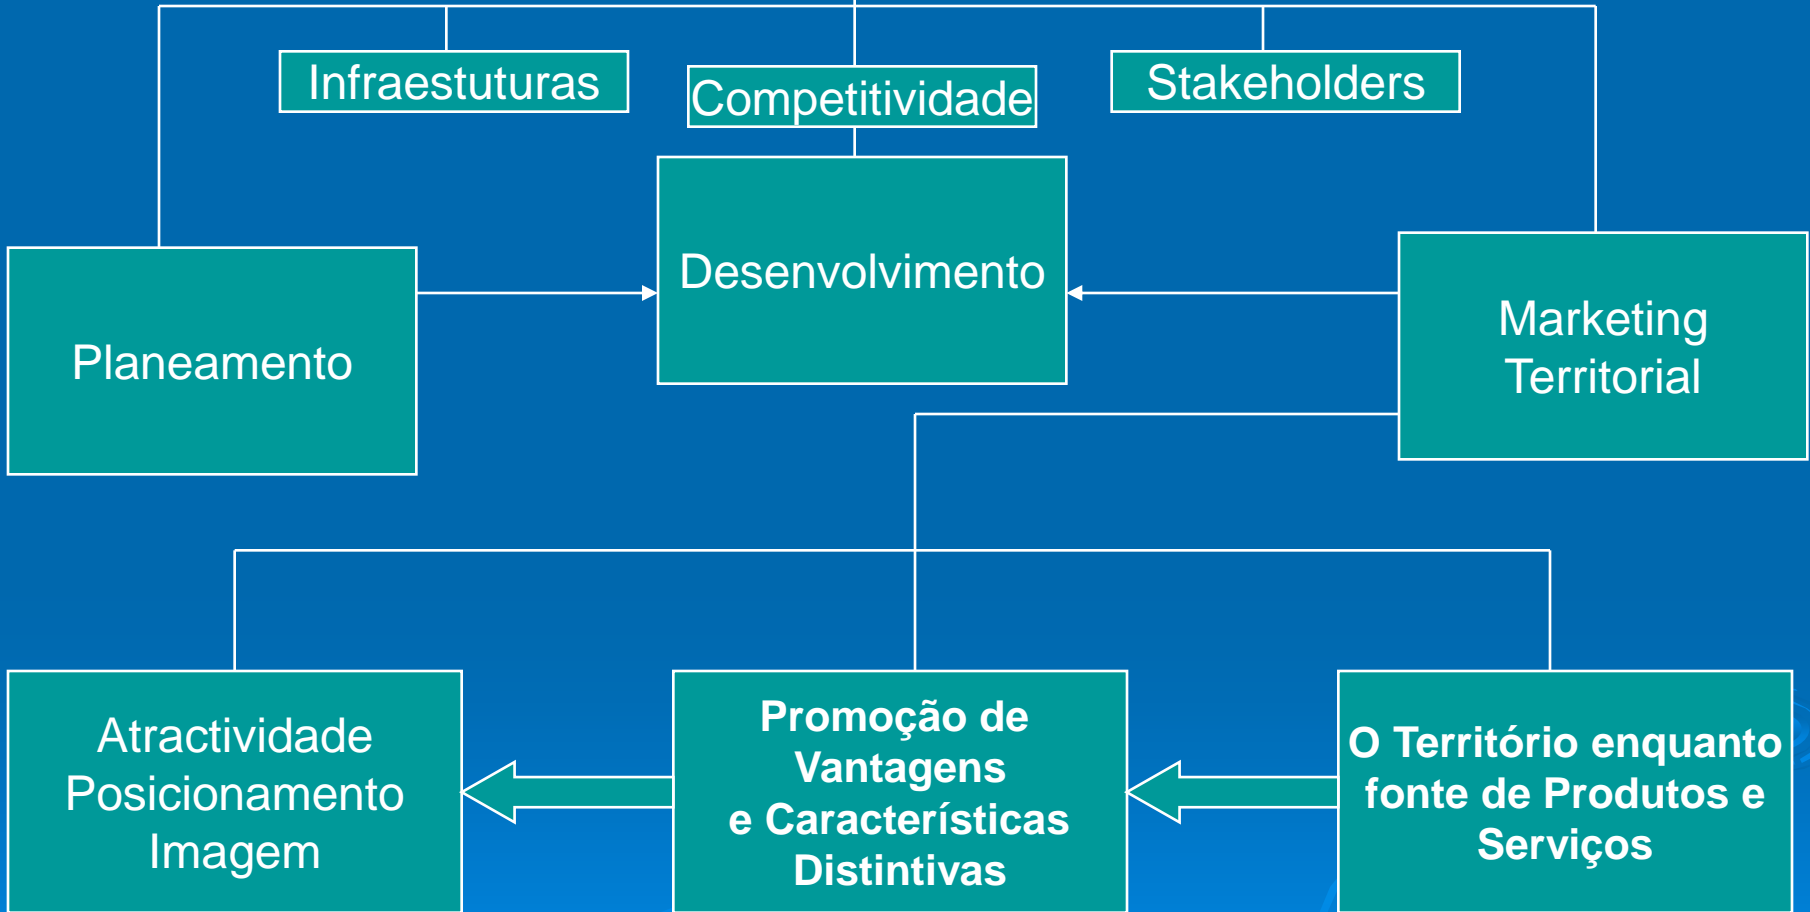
Infraestuturas

Competitividade

Stakeholders

Planeamento

Desenvolvimento

Marketing Territorial

Atractividade
Posicionamento
Imagem

Promoção de Vantagens e Características Distintivas

O Território enquanto fonte de Produtos e Serviços